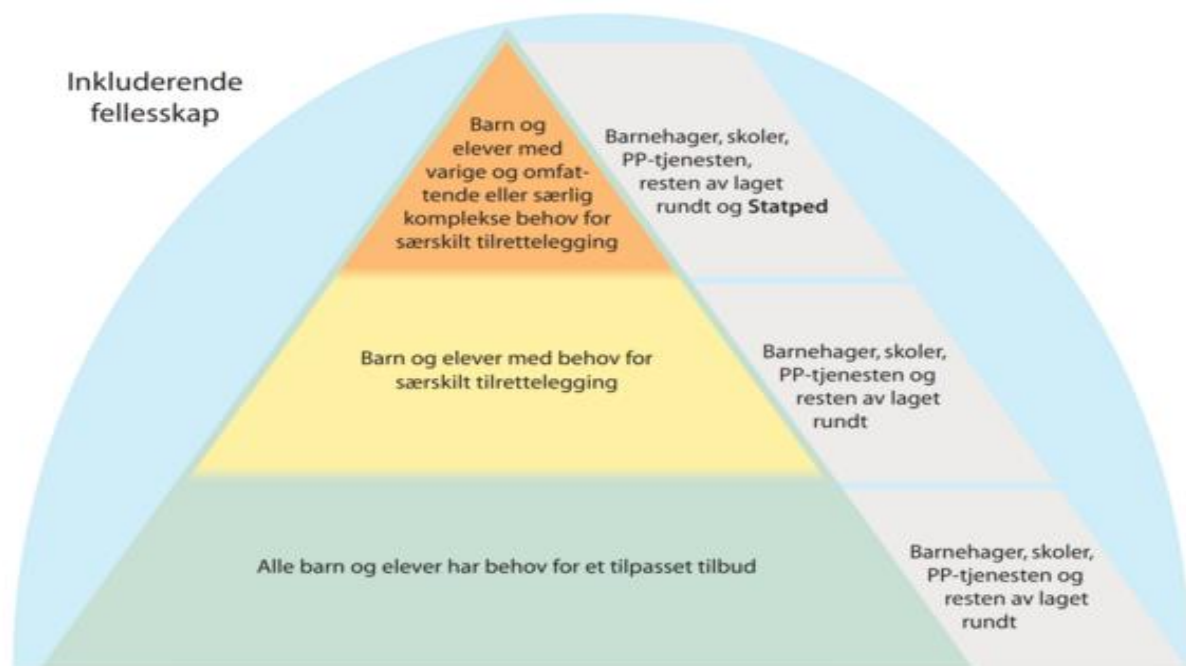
Inkluderende fellesskap

Barn og elever med varige og omfattende eller særlig komplekse behov for særskilt tilrettelegging

Barnehager, skoler, PP-tjenesten, resten av laget rundt og Statped

Barn og elever med behov for særskilt tilrettelegging

Barnehager, skoler, PP-tjenesten og resten av laget rundt

Alle barn og elever har behov for et tilpasset tilbud

Barnehager, skoler, PP-tjenesten og resten av laget rundt